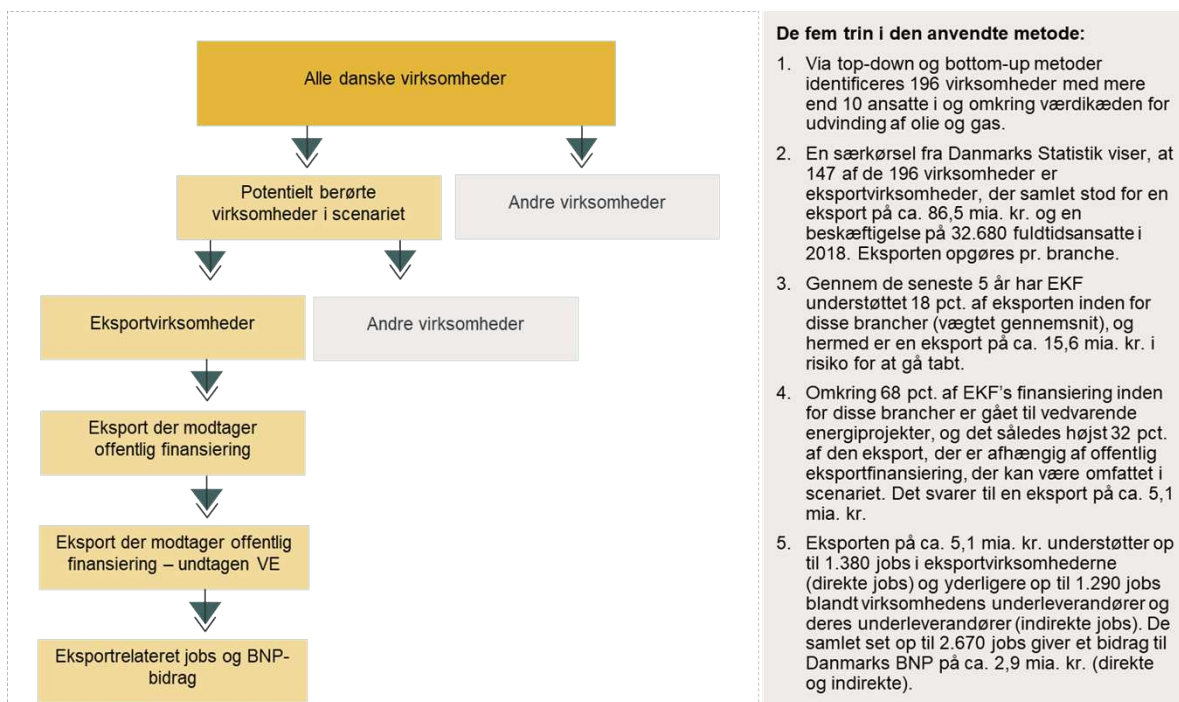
Alle danske virksomheder

Potentielt berørte virksomheder i scenariet

Andre virksomheder

Eksportvirksomheder

Andre virksomheder

Eksport der modtager offentlig finansiering

Eksport der modtager offentlig finansiering – undtagen VE

Eksportrelateret jobs og BNP-bidrag

De fem trin i den anvendte metode:

1. Via top-down og bottom-up metoder identificeres 196 virksomheder med mere end 10 ansatte i og omkring værdikæden for udvinding af olie og gas.

2. En særkørsel fra Danmarks Statistik viser, at 147 af de 196 virksomheder er eksportvirksomheder, der samlet stod for en eksport på ca. 86,5 mia. kr. og en beskæftigelse på 32.680 fuldtidsansatte i 2018. Eksporten opgøres pr. branche.

3. Gennem de seneste 5 år har EKF understøttet 18 pct. af eksporten inden for disse brancher (vægtet gennemsnit), og hermed er en eksport på ca. 15,6 mia. kr. i risiko for at gå tabt.

4. Omkring 68 pct. af EKF's finansiering inden for disse brancher er gået til vedvarende energiprojekter, og det således højst 32 pct. af den eksport, der er afhængig af offentlig eksportfinansiering, der kan være omfattet i scenariet. Det svarer til en eksport på ca. 5,1 mia. kr.

5. Eksporten på ca. 5,1 mia. kr. understøtter op til 1.380 jobs i eksportvirksomhederne (direkte jobs) og yderligere op til 1.290 jobs blandt virksomhedens underleverandører og deres underleverandører (indirekte jobs). De samlet set op til 2.670 jobs giver et bidrag til Danmarks BNP på ca. 2,9 mia. kr. (direkte og indirekte).